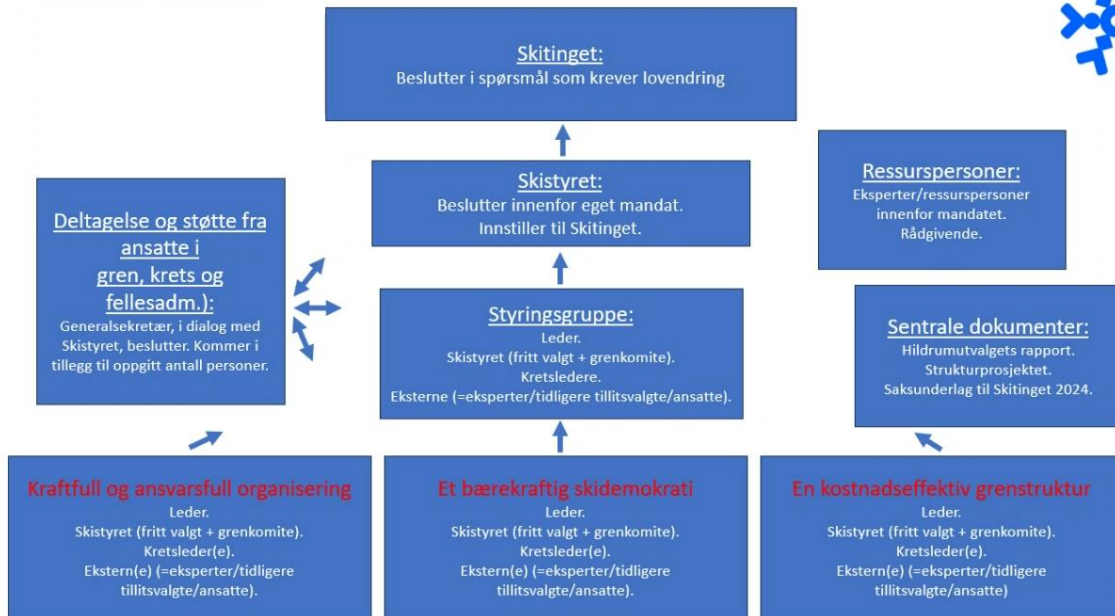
Skitinget:
Beslutter i spørsmål som krever lovendring

Deltagelse og støtte fra ansatte i gren, krets og fellesadm.):
Generalsekretær, i dialog med Skistyret, beslutter. Kommer i tillegg til oppgitt antall personer.

Skistyret:
Beslutter innenfor eget mandat.
Innstiller til Skitinget.

Ressurspersoner:
Eksperter/ressurspersoner innenfor mandatet.
Rådgivende.

Styringsgruppe:
Leder.
Skistyret (fritt valgt + grenkomite).
Kretsledere.
Eksterne (=eksperter/tidligere tillitsvalgte/ansatte).

Sentrale dokumenter:
Hildrumutvalgets rapport.
Strukturprosjektet.
Saksunderlag til Skitinget 2024.

Kraftfull og ansvarsfull organisering
Leder.
Skistyret (fritt valgt + grenkomite).
Kretsleder(e).
Ekstern(e) (=eksperter/tidligere tillitsvalgte/ansatte).

Et bærekraftig skidemokrati
Leder.
Skistyret (fritt valgt + grenkomite).
Kretsleder(e).
Ekstern(e) (=eksperter/tidligere tillitsvalgte/ansatte).

En kostnadseffektiv grenstruktur
Leder.
Skistyret (fritt valgt + grenkomite).
Kretsleder(e).
Ekstern(e) (=eksperter/tidligere tillitsvalgte/ansatte).